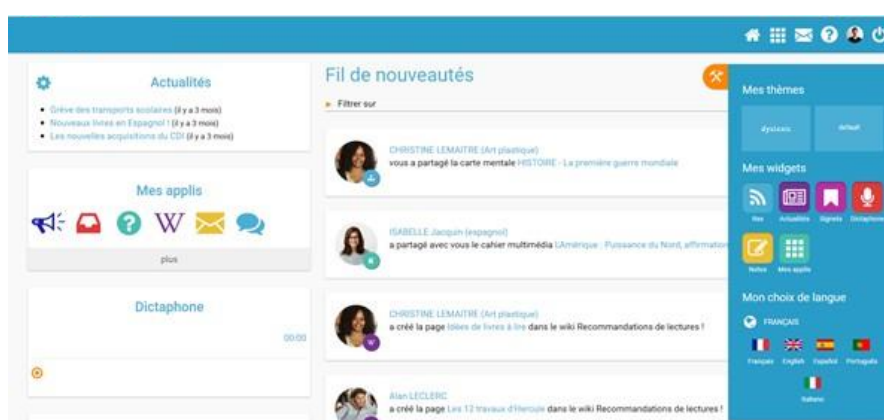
Actualités

- Grève des transports scolaires (il y a 3 mois)
- Nouveaux livres en Espagnol ! (il y a 3 mois)
- Les nouvelles acquisitions du CDI (il y a 3 mois)

Mes applis

plus

Dictaphone

00:00

Fil de nouveautés

Filtrer sur

CHRISTINE LEMAITRE (Art plastique)
vous a partagé la carte mentale HISTOIRE - La première guerre mondiale

ISABELLE Jacquin (espagnol)
a partagé avec vous le cahier multimédia L'Amérique : Puissance du Nord, affirmatio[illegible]

CHRISTINE LEMAITRE (Art plastique)
a créé la page Idées de livres à lire dans le wiki Recommandations de lectures !

Alan LECLERC
a créé la page Les 12 travaux d'Hercule dans le wiki Recommandations de lectures !

Mes thèmes

dyslexic

default

Mes widgets

Rss

Actualités

Signets

Dictaphone

Notes

Mes applis

Mon choix de langue

FRANÇAIS

Français

English

Español

Português

Italiano